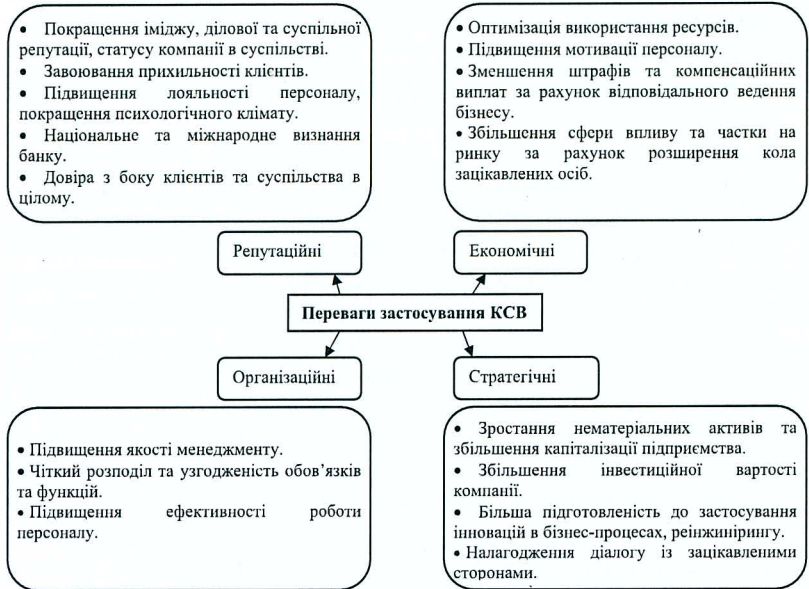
• Покращення іміджу, ділової та суспільної репутації, статусу компанії в суспільстві.
• Завоювання прихильності клієнтів.
• Підвищення лояльності персоналу, покращення психологічного клімату.
• Національне та міжнародне визнання банку.
• Довіра з боку клієнтів та суспільства в цілому.

• Оптимізація використання ресурсів.
• Підвищення мотивації персоналу.
• Зменшення штрафів та компенсаційних виплат за рахунок відповідального ведення бізнесу.
• Збільшення сфери впливу та частки на ринку за рахунок розширення кола зацікавлених осіб.

Репутаційні

Економічні

Переваги застосування КСВ

Організаційні

Стратегічні

• Підвищення якості менеджменту.
• Чіткий розподіл та узгодженість обов'язків та функцій.
• Підвищення ефективності роботи персоналу.

• Зростання нематеріальних активів та збільшення капіталізації підприємства.
• Збільшення інвестиційної вартості компанії.
• Більша підготовленість до застосування інновацій в бізнес-процесах, реінжинірингу.
• Налагодження діалогу із зацікавленими сторонами.